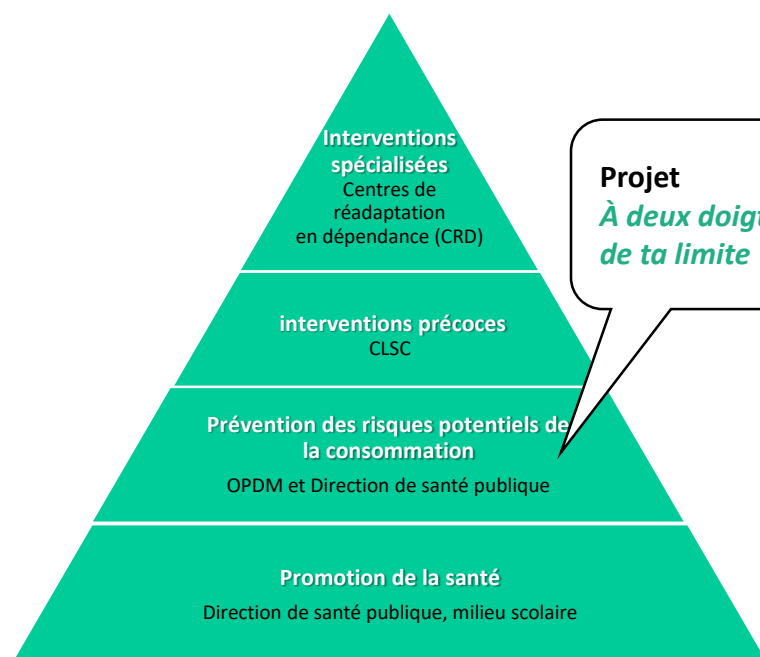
Interventions spécialisées
Centres de réadaptation en dépendance (CRD)

interventions précoces
CLSC

Prévention des risques potentiels de la consommation
OPDM et Direction de santé publique

Promotion de la santé
Direction de santé publique, milieu scolaire

Projet
À deux doigt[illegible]
de ta limite